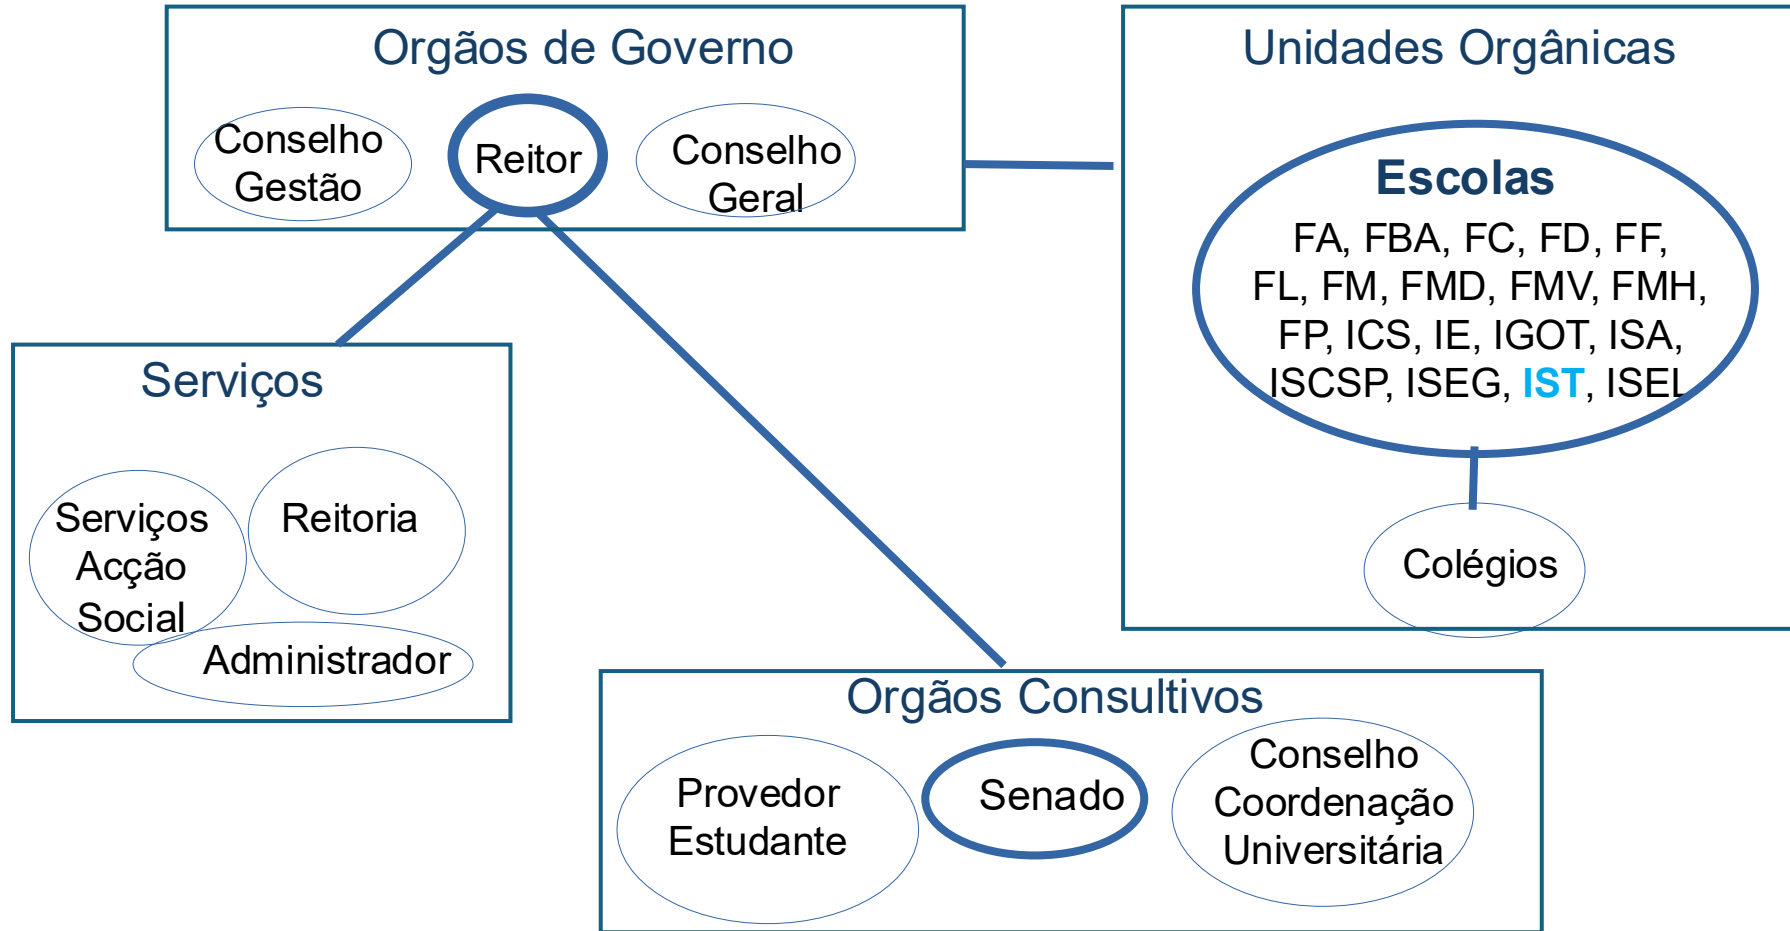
Orgãos de Governo

Conselho Gestão

Reitor

Conselho Geral

Unidades Orgânicas

Escolas

FA, FBA, FC, FD, FF, FL, FM, FMD, FMV, FMH, FP, ICS, IE, IGOT, ISA, ISCSP, ISEG, IST, ISEL

Colégios

Serviços

Serviços Acção Social

Reitoria

Administrador

Orgãos Consultivos

Provedor Estudante

Senado

Conselho Coordenação Universitária